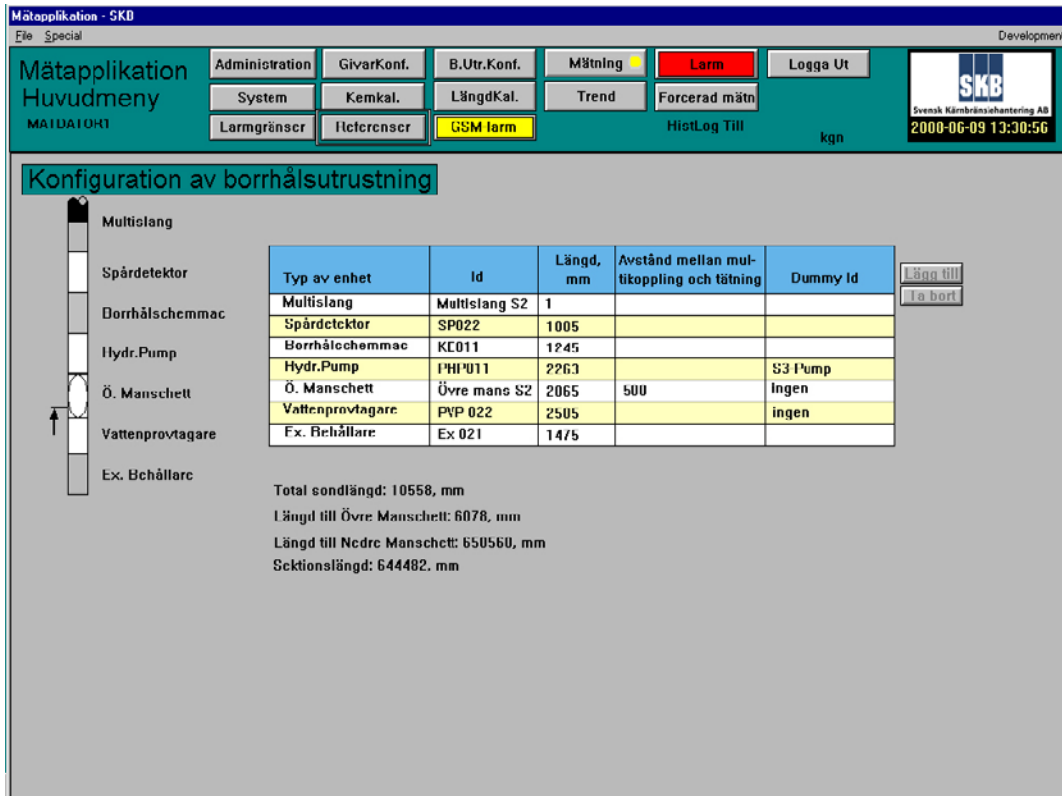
Mätapplikation - SKB
File Special
Developmen

Mätapplikation Huvudmeny
MATDATOR1

Administration
GivarKonf.
B.Utr.Konf.
Mätning
Larm
Logga Ut
System
Kemkal.
LängdKal.
Trend
Forcerad mätn
Larmgränser
Referenser
GSM larm
HistLog Till
kgn

SKB
Svensk Kärnbränslehantering AB
2000-06-09 13:30:56

Konfiguration av borrhålsutrustning

Multislang
Spårdetektor
Borrhålschemmac
Hydr.Pump
Ö. Manschett
Vattenprovtagare
Ex. Behållare

| Typ av enhet | Id | Längd, mm | Avstånd mellan multikoppling och tätning | Dummy Id |
|---|---|---|---|---|
| Multislang | Multislang S2 | 1 | | |
| Spårdetektor | SP022 | 1005 | | |
| Borrhålschemmac | KE011 | 1245 | | |
| Hydr.Pump | PHP011 | 2263 | | S3-Pump |
| Ö. Manschett | Övre mans S2 | 2065 | 500 | Ingen |
| Vattenprovtagare | PVP 022 | 2505 | | ingen |
| Ex. Behållare | Ex 021 | 1475 | | |

Lägg till
Ta bort

Total sondlängd: 10558, mm
Längd till Övre Manschett: 6078, mm
Längd till Nedre Manschett: 650560, mm
Sektionslängd: 644482, mm